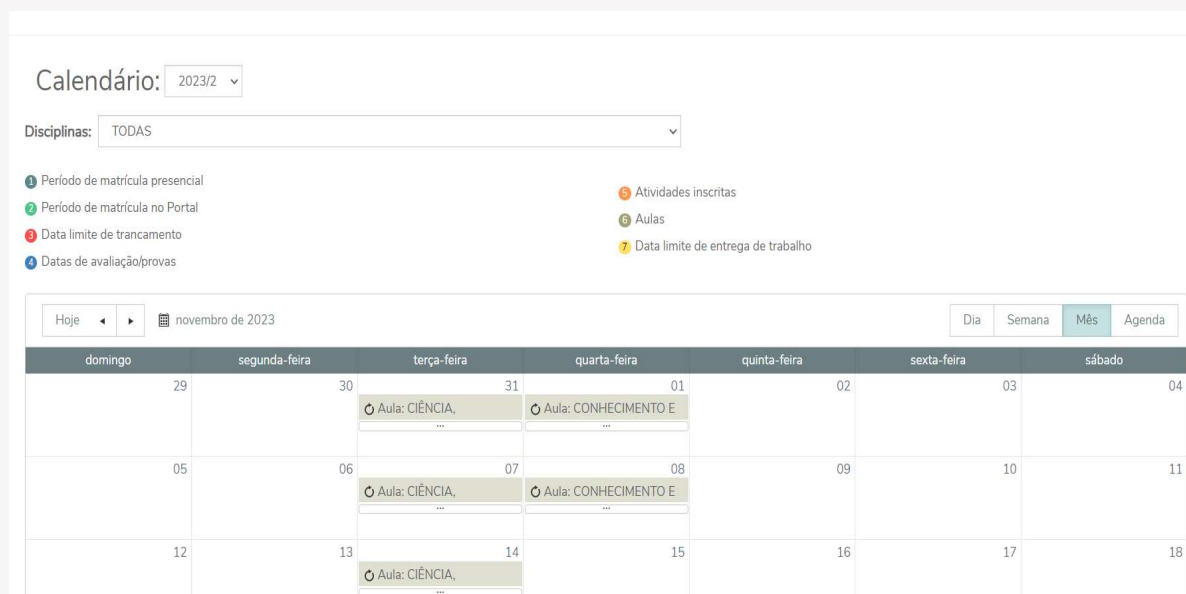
Calendário: 2023/2

Disciplinas: TODAS

1 Período de matrícula presencial
2 Período de matrícula no Portal
3 Data limite de trancamento
4 Datas de avaliação/provas

5 Atividades inscritas
6 Aulas
7 Data limite de entrega de trabalho

Hoje ◂ ▸ novembro de 2023

Dia Semana Mês Agenda

| domingo | segunda-feira | terça-feira | quarta-feira | quinta-feira | sexta-feira | sábado |
|---|---|---|---|---|---|---|
| 29 | 30 | 31 Aula: CIÊNCIA, ... | 01 Aula: CONHECIMENTO E ... | 02 | 03 | 04 |
| 05 | 06 | 07 Aula: CIÊNCIA, ... | 08 Aula: CONHECIMENTO E ... | 09 | 10 | 11 |
| 12 | 13 | 14 Aula: CIÊNCIA, ... | 15 | 16 | 17 | 18 |